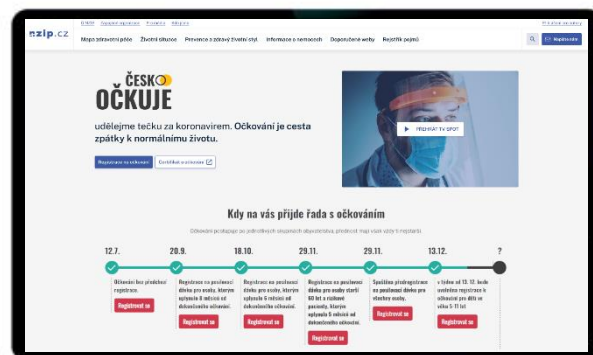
nzip.cz

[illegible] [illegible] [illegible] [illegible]

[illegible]

Mapa zdravotní péče Životní situace Prevence a zdravý životní styl Informace o nemocech Doporučené weby Rejstřík pojmů

Registrace

ČESKO
OČKUJE

udělejme tečku za koronavirem. Očkování je cesta zpátky k normálnímu životu.

Registrace na očkování Certifikát o očkování

PŘEHRÁT TV SPOT

Kdy na vás přijde řada s očkováním

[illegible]

12.7. 20.9. 18.10. 29.11. 29.11. 13.12. ?

Očkování bez předchozí registrace.
Registrovat se

Registrace na posilovací dávku pro osoby, kterým uplynulo 8 měsíců od dokončeného očkování.
Registrovat se

Registrace na posilovací dávku pro osoby, kterým uplynulo 6 měsíců od dokončeného očkování.
Registrovat se

Registrace na posilovací dávku pro osoby starší 60 let a rizikové pacienty. Kterým uplynulo 5 měsíců od dokončeného očkování.
Registrovat se

Spuštění předregistrace na posilovací dávku pro všechny osoby.
Registrovat se

v týdnu od 13. 12. bude umožněna registrace k očkování pro děti ve věku 5-11 let
Registrovat se